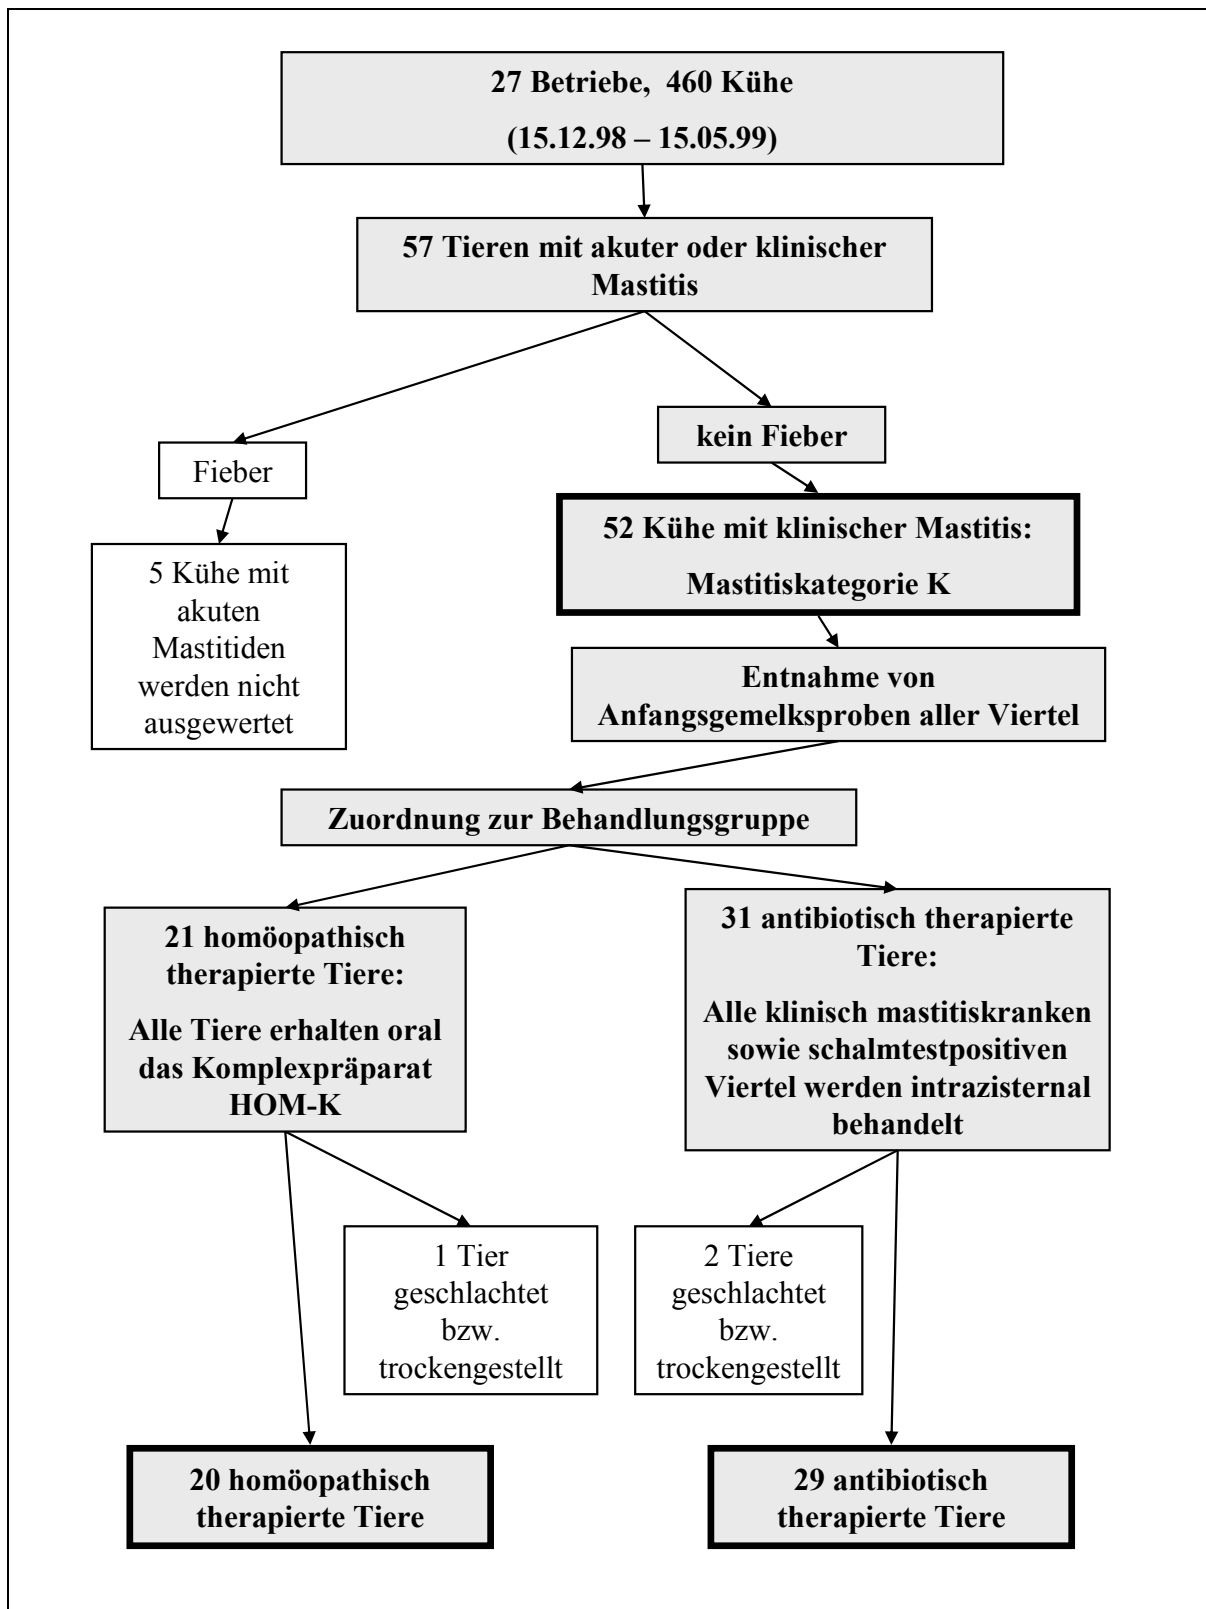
27 Betriebe, 460 Kühe
(15.12.98 – 15.05.99)

57 Tieren mit akuter oder klinischer Mastitis

Fieber

5 Kühe mit akuten Mastitiden werden nicht ausgewertet

kein Fieber

52 Kühe mit klinischer Mastitis:
Mastitiskategorie K

Entnahme von Anfangsgemelksproben aller Viertel

Zuordnung zur Behandlungsgruppe

21 homöopathisch therapierte Tiere:
Alle Tiere erhalten oral das Komplexpräparat HOM-K

31 antibiotisch therapierte Tiere:
Alle klinisch mastitiskranken sowie schalmtestpositiven Viertel werden intrazisternal behandelt

1 Tier geschlachtet bzw. trockengestellt

2 Tiere geschlachtet bzw. trockengestellt

20 homöopathisch therapierte Tiere

29 antibiotisch therapierte Tiere